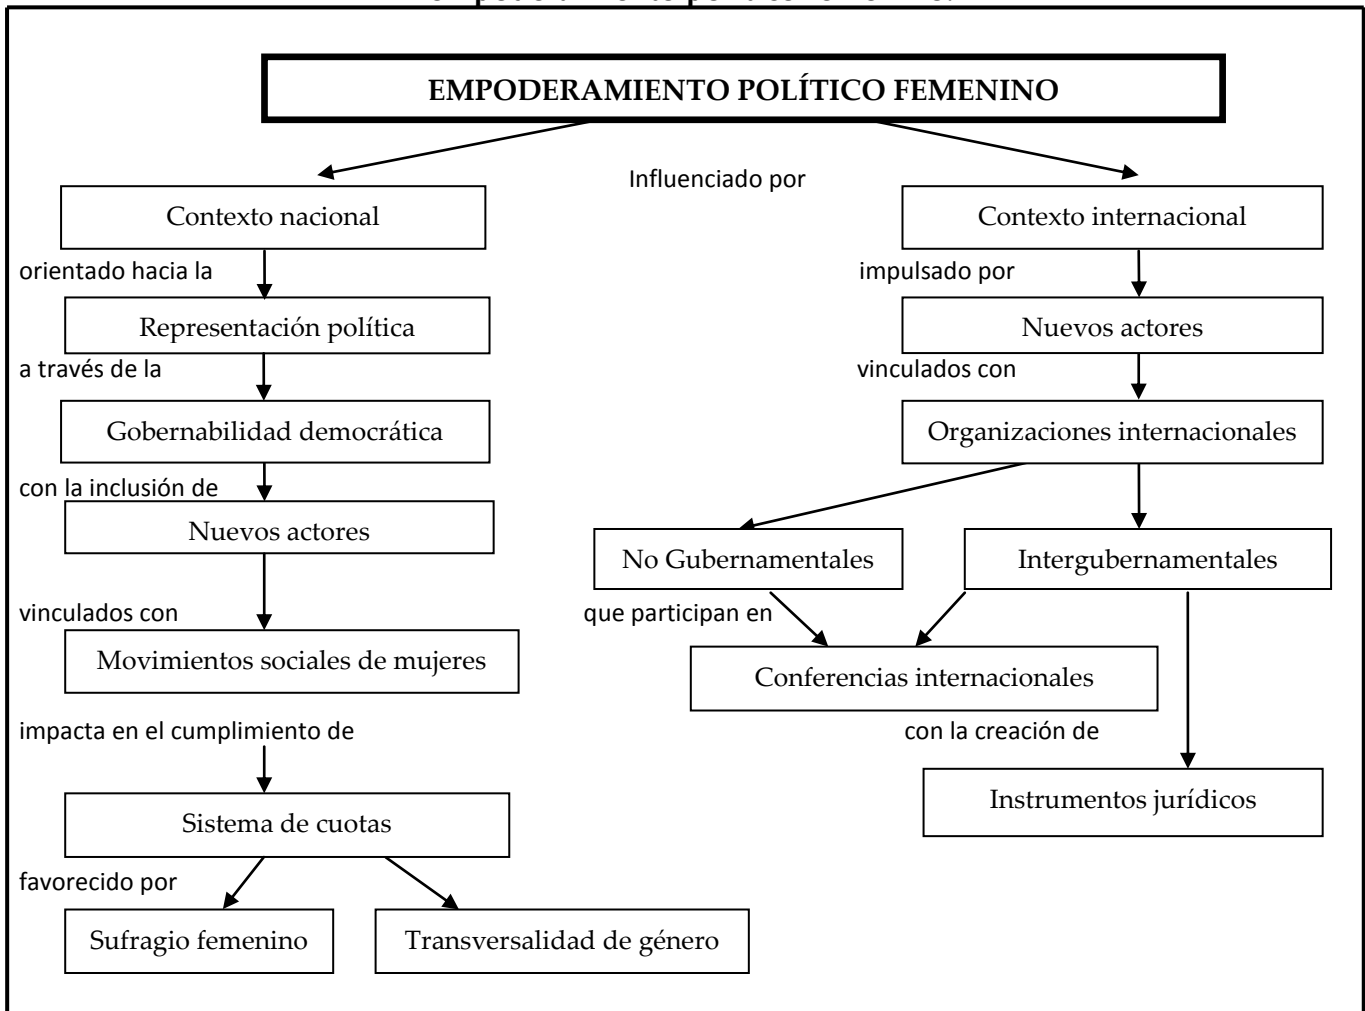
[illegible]

EMPODERAMIENTO POLÍTICO FEMENINO

Influenciado por

Contexto nacional

orientado hacia la

Representación política

a través de la

Gobernabilidad democrática

con la inclusión de

Nuevos actores

vinculados con

Movimientos sociales de mujeres

impacta en el cumplimiento de

Sistema de cuotas

favorecido por

Sufragio femenino

Transversalidad de género

Contexto internacional

impulsado por

Nuevos actores

vinculados con

Organizaciones internacionales

No Gubernamentales

Intergubernamentales

que participan en

Conferencias internacionales

con la creación de

Instrumentos jurídicos